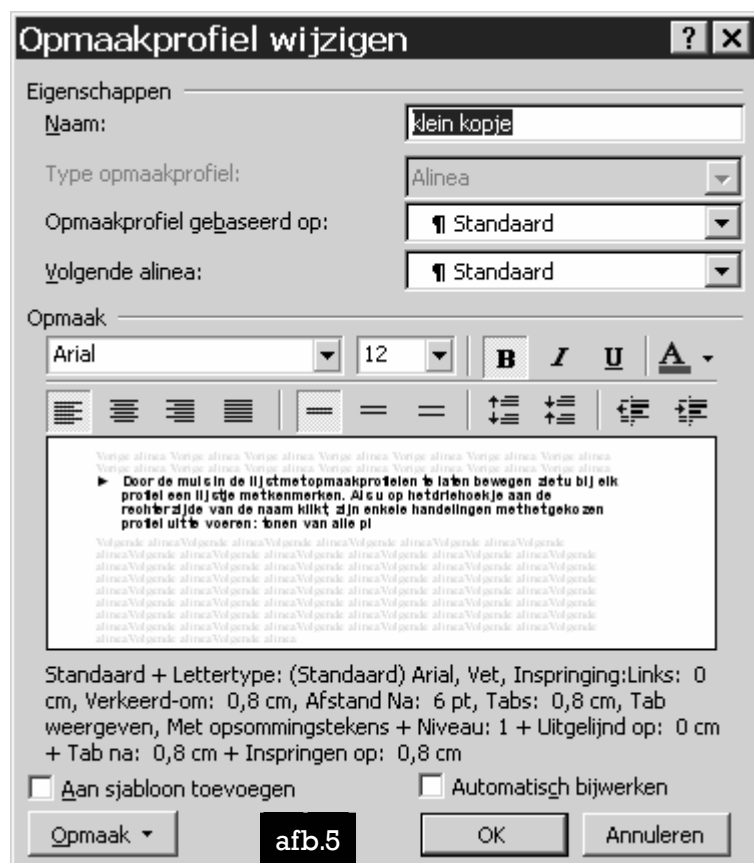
Opmaakprofiel wijzigen

? X

Eigenschappen

Naam: klein kopje

Type opmaakprofiel: Alinea

Opmaakprofiel gebaseerd op: ¶ Standaard

Volgende alinea: ¶ Standaard

Opmaak

Arial 12 B I U A

Vorige alinea Vorige alinea Vorige alinea Vorige alinea Vorige alinea Vorige alinea Vorige alinea Vorige alinea Vorige alinea Vorige alinea Vorige alinea Vorige alinea

► Door de muis in de lijst met opmaakprofielen te laten bewegen ziet u bij elk profiel een lijstje met kenmerken. Als u op het driehoekje aan de rechterzijde van de naam klikt, zijn enkele handelingen met het gekozen profiel uit te voeren: tonen van alle pl

Volgende alinea Volgende alinea Volgende alinea Volgende alinea Volgende alinea Volgende alinea Volgende alinea Volgende alinea Volgende alinea Volgende alinea Volgende alinea Volgende alinea Volgende alinea Volgende alinea Volgende alinea Volgende alinea Volgende alinea Volgende alinea Volgende alinea Volgende alinea Volgende alinea Volgende alinea Volgende alinea Volgende alinea Volgende alinea Volgende alinea

Standaard + Lettertype: (Standaard) Arial, Vet, Inspringing:Links: 0 cm, Verkeerd-om: 0,8 cm, Afstand Na: 6 pt, Tabs: 0,8 cm, Tab weergeven, Met opsommingstekens + Niveau: 1 + Uitgelijnd op: 0 cm + Tab na: 0,8 cm + Inspringen op: 0,8 cm

Aan sjabloon toevoegen

Automatisch bijwerken

Opmaak ▾

afb.5

OK

Annuleren